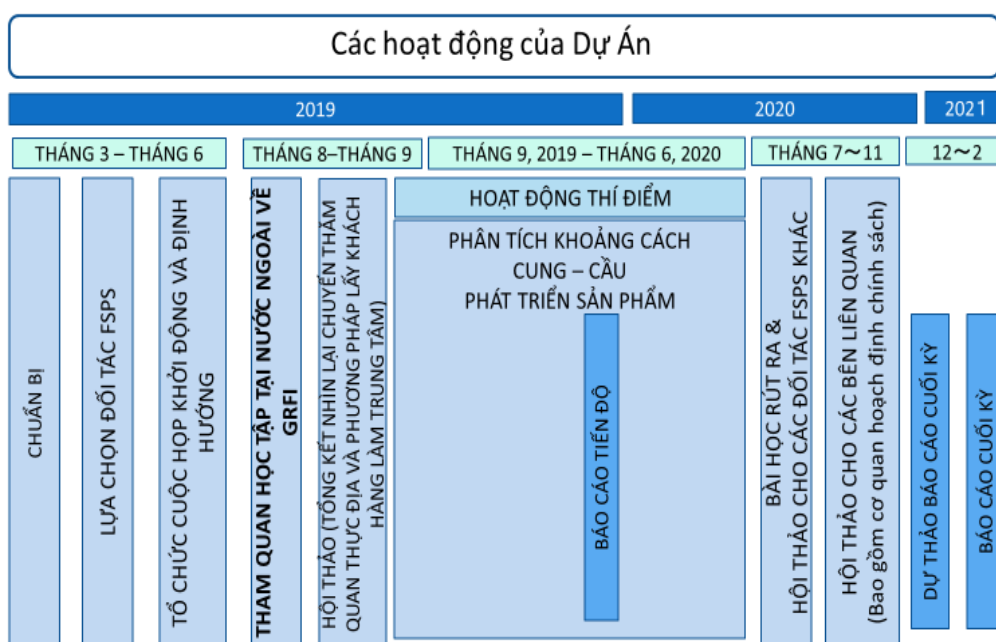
Các hoạt động của Dự Án

2019

2020

2021

THÁNG 3 – THÁNG 6

THÁNG 8–THÁNG 9

THÁNG 9, 2019 – THÁNG 6, 2020

THÁNG 7～11

12～2

CHUẨN BỊ

LỰA CHỌN ĐỐI TÁC FSPS

TỔ CHỨC CUỘC HỌP KHỞI ĐỘNG VÀ ĐỊNH HƯỚNG

THAM QUAN HỌC TẬP TẠI NƯỚC NGOÀI VỀ GRFI

HỘI THẢO (TỔNG KẾT NHÌN LẠI CHUYẾN THĂM QUAN THỰC ĐỊA VÀ PHƯƠNG PHÁP LẤY KHÁCH HÀNG LÀM TRUNG TÂM)

HOẠT ĐỘNG THÍ ĐIỂM

PHÂN TÍCH KHOẢNG CÁCH CUNG – CẦU PHÁT TRIỂN SẢN PHẨM

BÁO CÁO TIẾN ĐỘ

BÀI HỌC RÚT RA & HỘI THẢO CHO CÁC ĐỐI TÁC FSPS KHÁC

HỘI THẢO CHO CÁC BÊN LIÊN QUAN (Bao gồm cơ quan hoạch định chính sách)

DỰ THẢO BÁO CÁO CUỐI KỲ

BÁO CÁO CUỐI KỲ